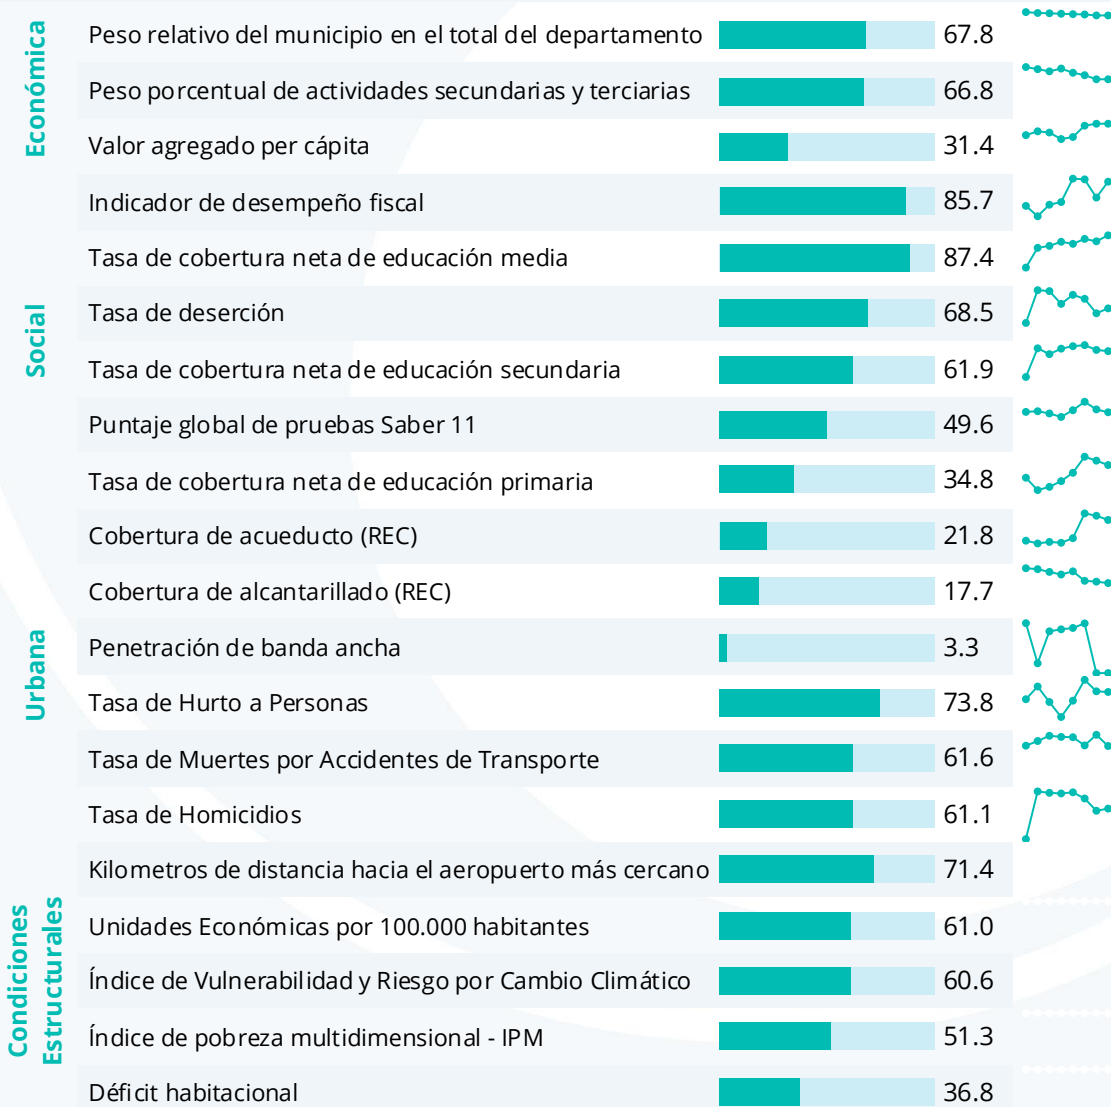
| | | |
|---|---|---|
| Económica | Peso relativo del municipio en el total del departamento | 67.8 |
| | Peso porcentual de actividades secundarias y terciarias | 66.8 |
| | Valor agregado per cápita | 31.4 |
| | Indicador de desempeño fiscal | 85.7 |
| Social | Tasa de cobertura neta de educación media | 87.4 |
| | Tasa de deserción | 68.5 |
| | Tasa de cobertura neta de educación secundaria | 61.9 |
| | Puntaje global de pruebas Saber 11 | 49.6 |
| | Tasa de cobertura neta de educación primaria | 34.8 |
| Urbana | Cobertura de acueducto (REC) | 21.8 |
| | Cobertura de alcantarillado (REC) | 17.7 |
| | Penetración de banda ancha | 3.3 |
| | Tasa de Hurto a Personas | 73.8 |
| | Tasa de Muertes por Accidentes de Transporte | 61.6 |
| | Tasa de Homicidios | 61.1 |
| Condiciones Estructurales | Kilometros de distancia hacia el aeropuerto más cercano | 71.4 |
| | Unidades Económicas por 100.000 habitantes | 61.0 |
| | Índice de Vulnerabilidad y Riesgo por Cambio Climático | 60.6 |
| | Índice de pobreza multidimensional - IPM | 51.3 |
| | Déficit habitacional | 36.8 |